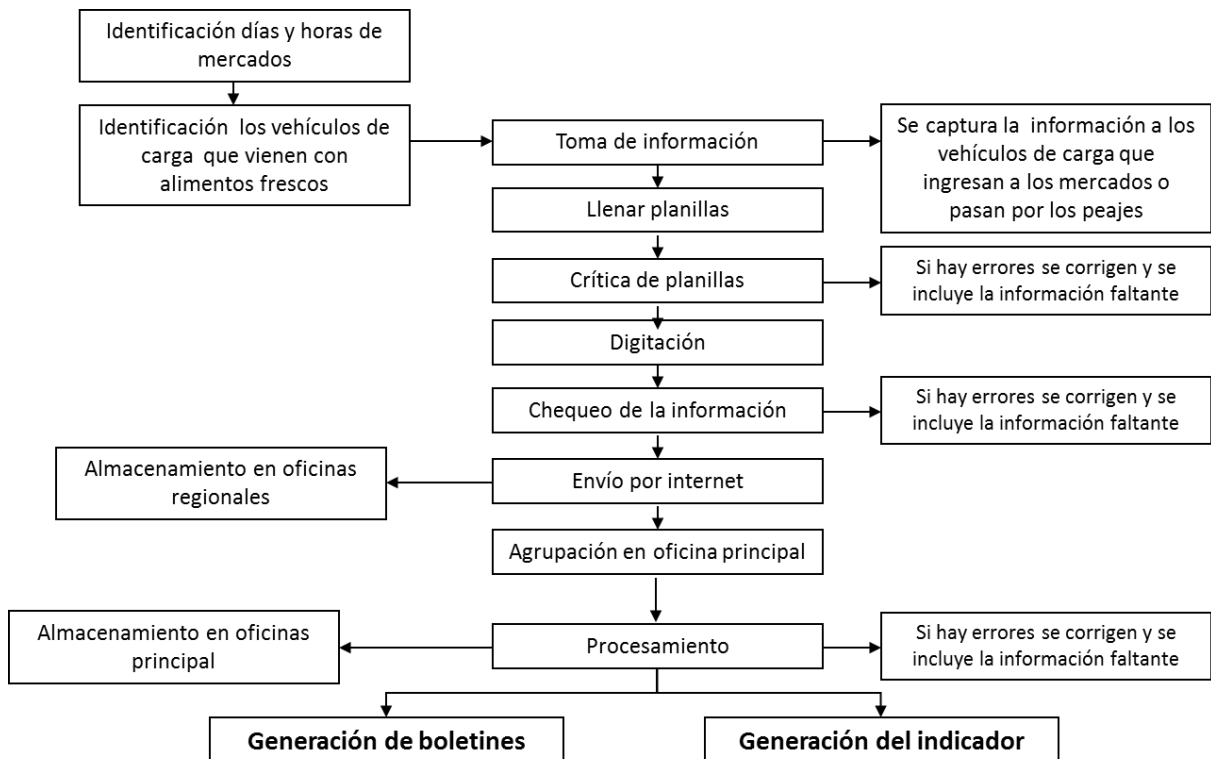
Identificación días y horas de mercados

Identificación los vehículos de carga que vienen con alimentos frescos

Toma de información

Se captura la información a los vehículos de carga que ingresan a los mercados o pasan por los peajes

Llenar planillas

Crítica de planillas

Si hay errores se corrigen y se incluye la información faltante

Digitación

Chequeo de la información

Si hay errores se corrigen y se incluye la información faltante

Almacenamiento en oficinas regionales

Envío por internet

Agrupación en oficina principal

Almacenamiento en oficinas principal

Procesamiento

Si hay errores se corrigen y se incluye la información faltante

**Generación de boletines**

**Generación del indicador**